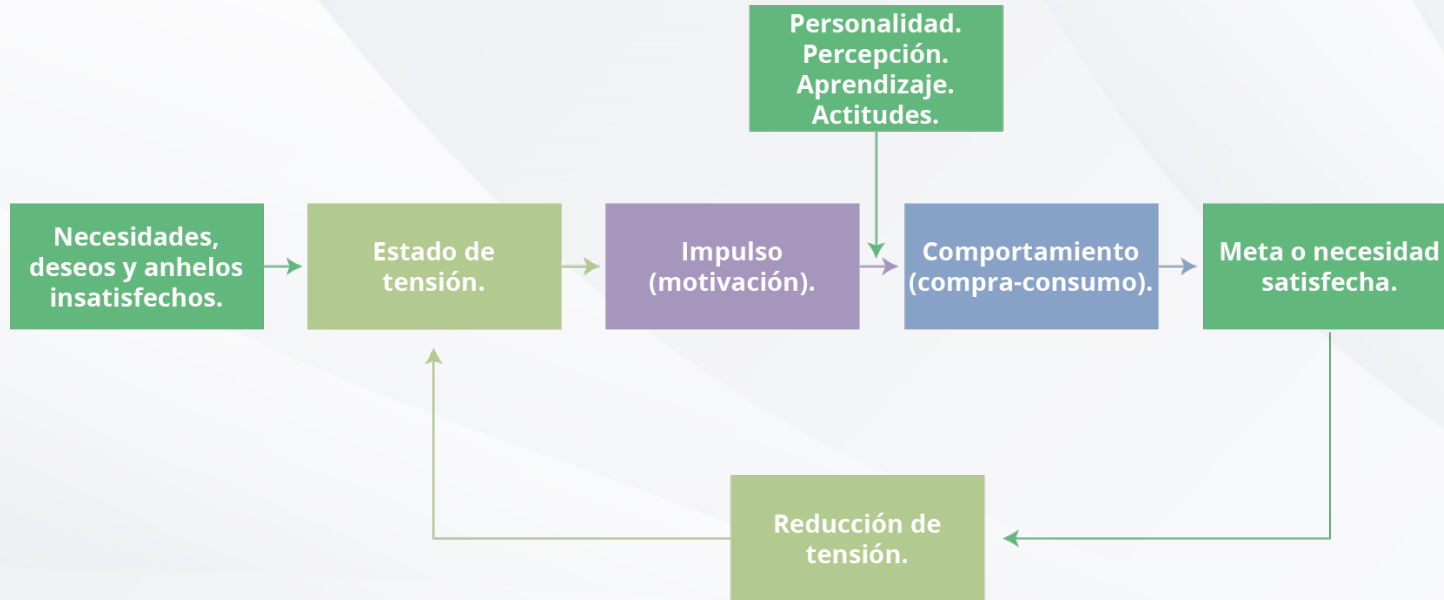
Personalidad.
Percepción.
Aprendizaje.
Actitudes.

Necesidades, deseos y anhelos insatisfechos.

Estado de tensión.

Impulso (motivación).

Comportamiento (compra-consumo).

Meta o necesidad satisfecha.

Reducción de tensión.